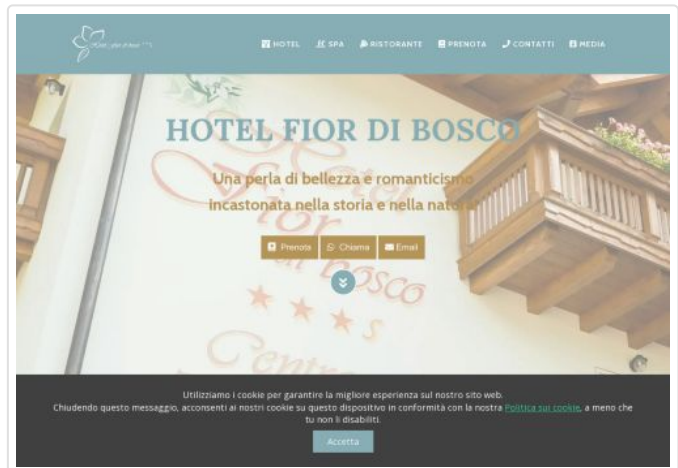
Hotel Fior di Bosco

HOTEL SPA RISTORANTE PRENOTA CONTATTI MEDIA

HOTEL FIOR DI BOSCO

Una perla di bellezza e romanticismo incastonata nella storia e nella natura

Prenota Chiama Email

Utilizziamo i cookie per garantire la migliore esperienza sul nostro sito web.
Chiudendo questo messaggio, acconsenti ai nostri cookie su questo dispositivo in conformità con la nostra Politica sui cookie, a meno che tu non li disabiliti.

Accetta